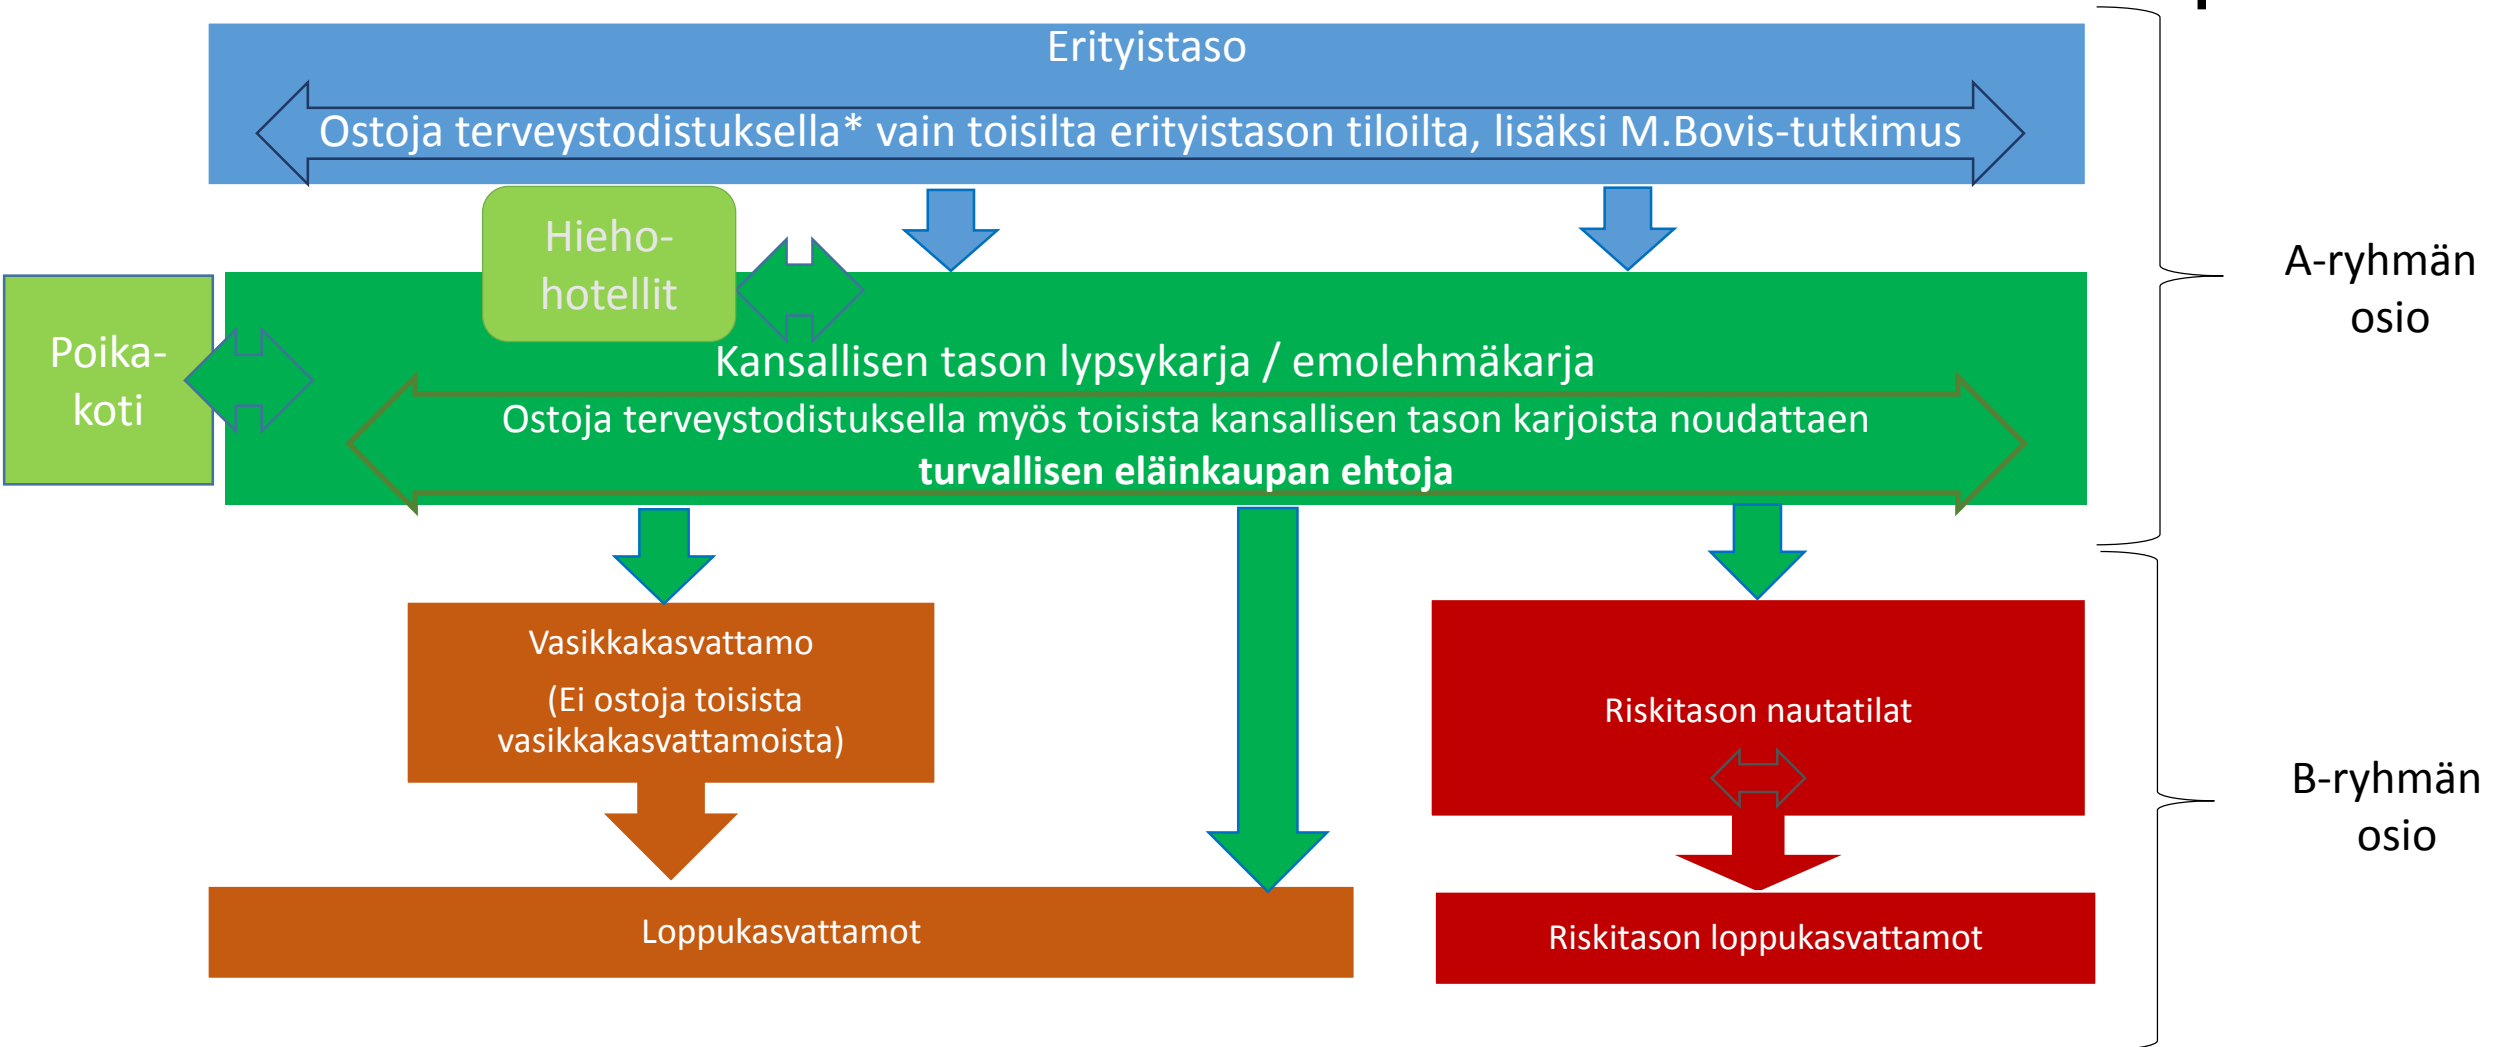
Erityistaso

Ostoja terveystodistuksella* vain toisilta erityistason tiloilta, lisäksi M.Bovis-tutkimus

Hieho-hotellit

Poika-koti

Kansallisen tason lypsykarja / emolehmäkarja

Ostoja terveystodistuksella myös toisista kansallisen tason karjoista noudattaen **turvallisen eläinkaupan ehtoja**

A-ryhmän osio

Vasikkakasvattamo

(Ei ostoja toisista vasikkakasvattamoista)

Riskitason nautatilat

Loppukasvattamot

Riskitason loppukasvattamot

B-ryhmän osio